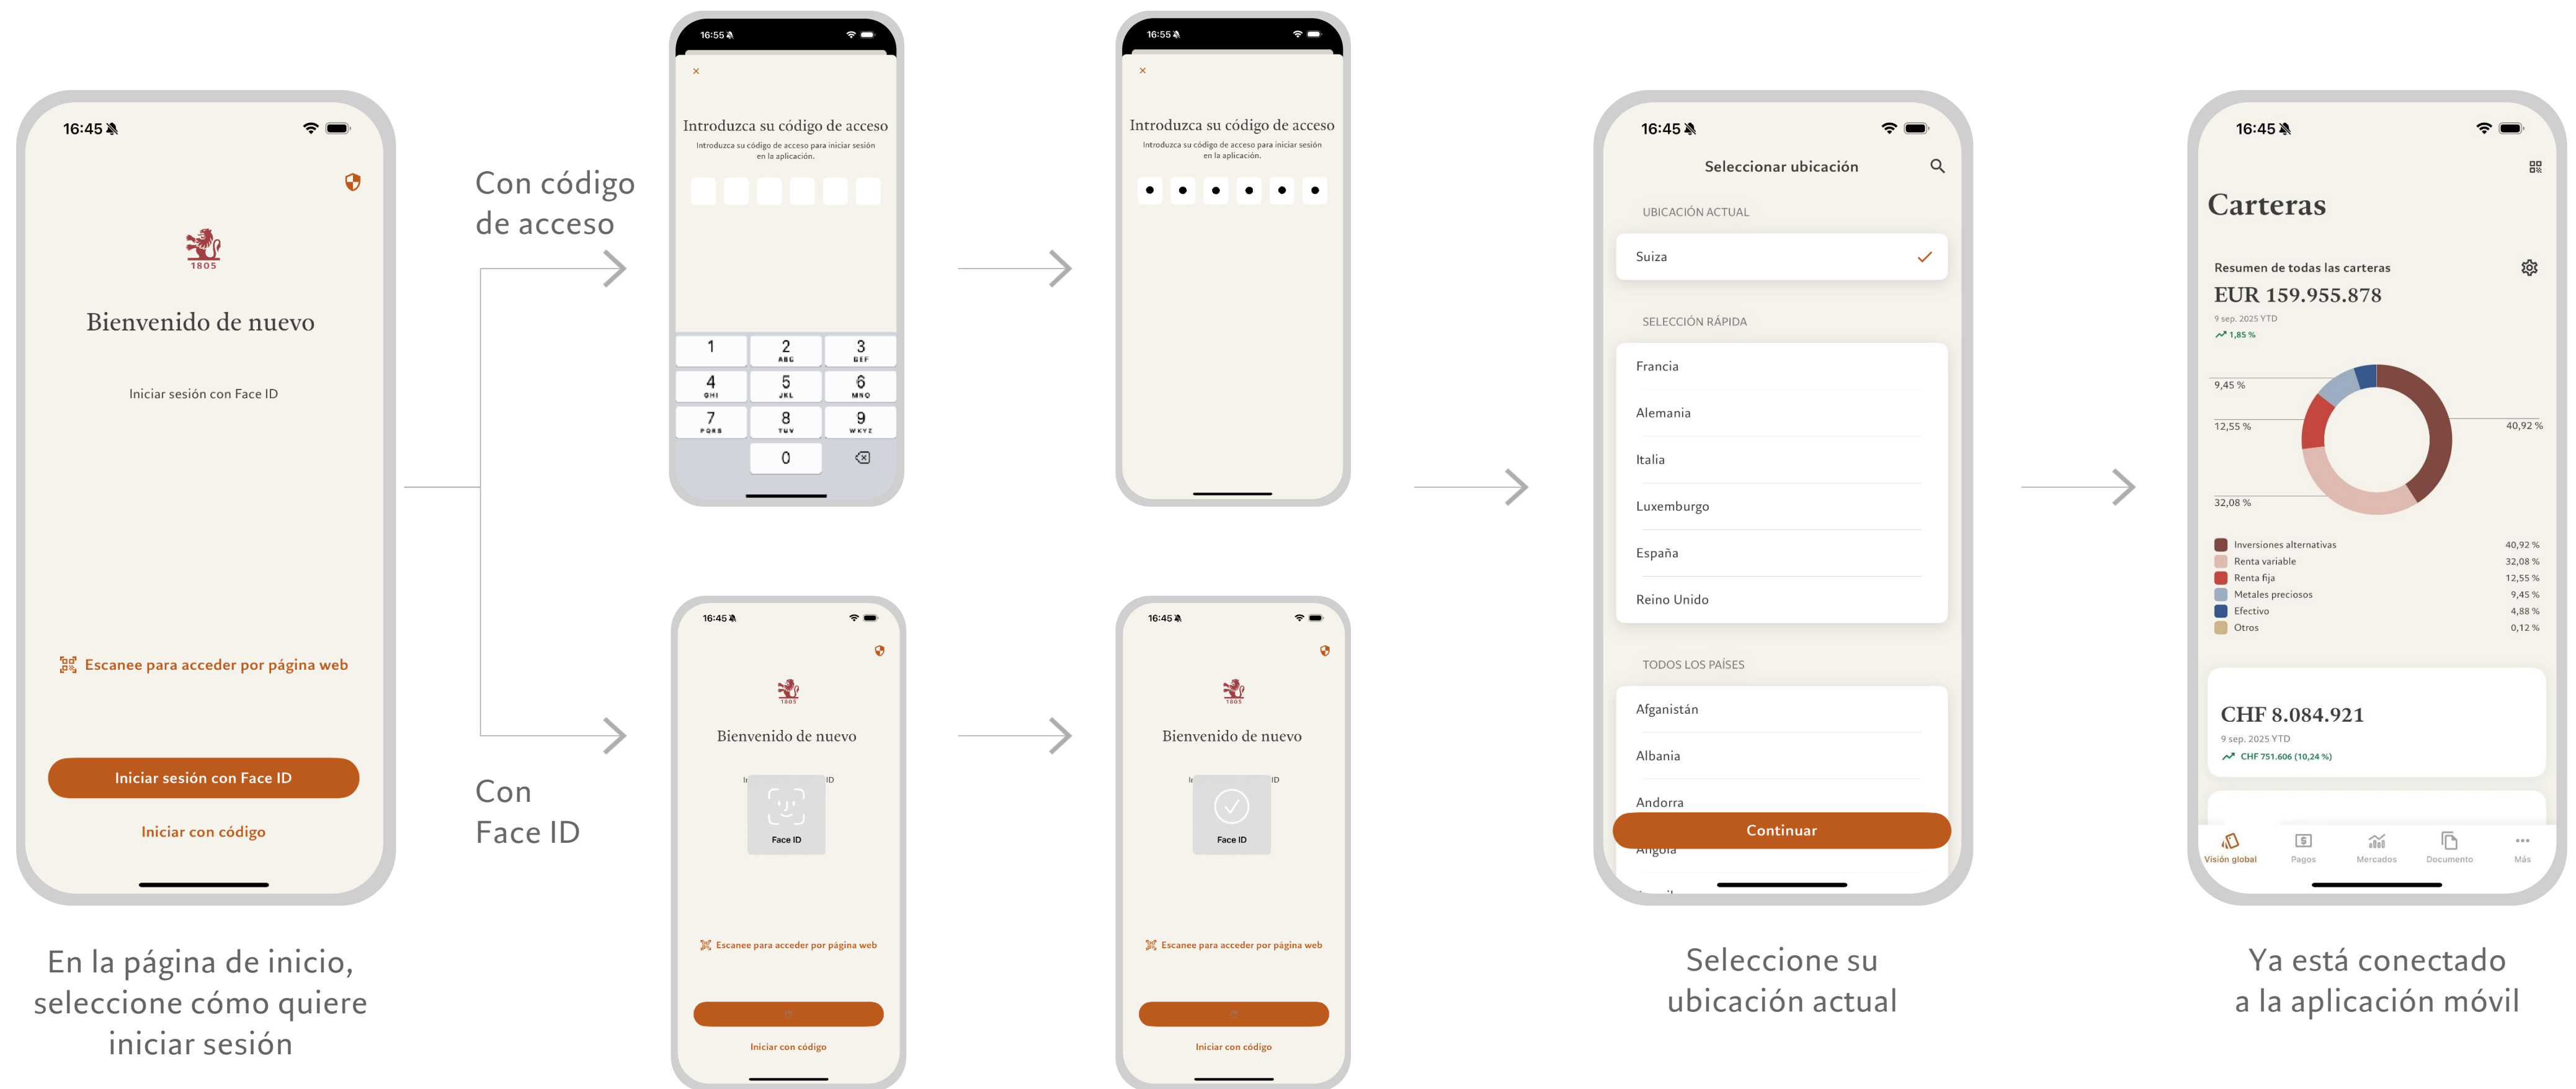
16:45

1805

Bienvenido de nuevo

Iniciar sesión con Face ID

Escanee para acceder por página web

Iniciar sesión con Face ID

Iniciar con código

En la página de inicio, seleccione cómo quiere iniciar sesión

Con código de acceso

Con Face ID

16:55

×

Introduzca su código de acceso

Introduzca su código de acceso para iniciar sesión en la aplicación.

| 1 | 2 ABC | 3 DEF |
|---|---|---|
| 4 GHI | 5 JKL | 6 MNO |
| 7 PQRS | 8 TUV | 9 WXYZ |
| | 0 | ⌫ |

16:55

×

Introduzca su código de acceso

Introduzca su código de acceso para iniciar sesión en la aplicación.

16:45

1805

Bienvenido de nuevo

Face ID

Escanee para acceder por página web

Iniciar con código

16:45

1805

Bienvenido de nuevo

Face ID

Escanee para acceder por página web

Iniciar con código

16:45

Seleccionar ubicación

UBICACIÓN ACTUAL

Suiza

SELECCIÓN RÁPIDA

Francia

Alemania

Italia

Luxemburgo

España

Reino Unido

TODOS LOS PAÍSES

Afganistán

Albania

Andorra

Continuar

Angola

Seleccione su ubicación actual

16:45

Carteras

Resumen de todas las carteras

EUR 159.955.878

9 sep. 2025 YTD

1,85 %

9,45 %

12,55 %

40,92 %

32,08 %

| Inversiones alternativas | 40,92 % |
|---|---|
| Renta variable | 32,08 % |
| Renta fija | 12,55 % |
| Metales preciosos | 9,45 % |
| Efectivo | 4,88 % |
| Otros | 0,12 % |

CHF 8.084.921

9 sep. 2025 YTD

CHF 751.606 (10,24 %)

Visión global Pagos Mercados Documento Más

Ya está conectado a la aplicación móvil